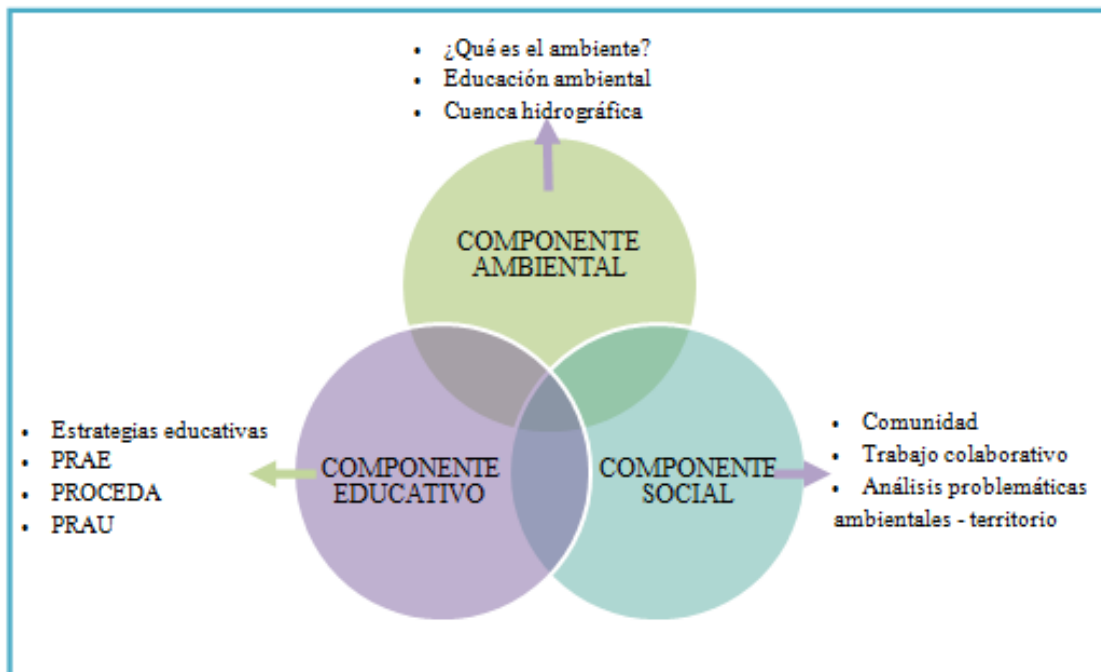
- ¿Qué es el ambiente?
- Educación ambiental
- Cuenca hidrográfica

COMPONENTE AMBIENTAL

- Estrategias educativas
- PRAE
- PROCEDA
- PRAU

COMPONENTE EDUCATIVO

COMPONENTE SOCIAL

- Comunidad
- Trabajo colaborativo
- Análisis problemáticas ambientales - territorio